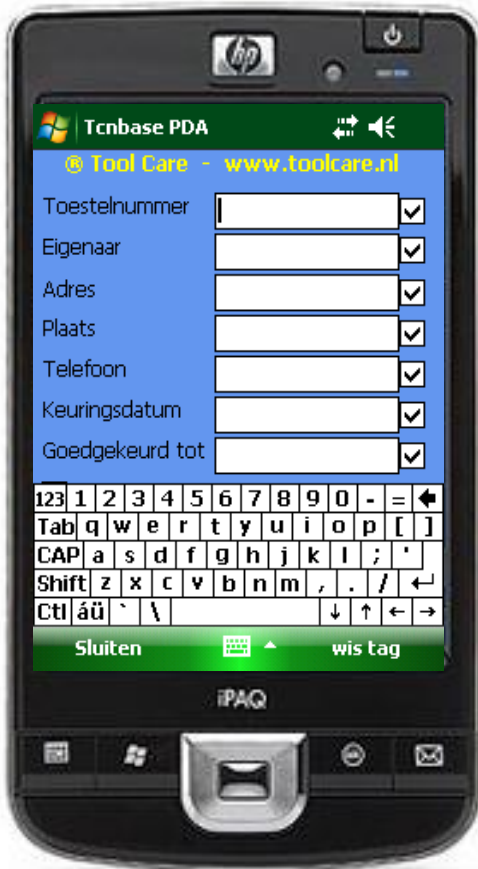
hp

Tcnbase PDA

® Tool Care - www.toolcare.nl

Toestelnummer
Eigenaar
Adres
Plaats
Telefoon
Keuringsdatum
Goedgekeurd tot

123 1 2 3 4 5 6 7 8 9 0 - =
Tab q w e r t y u i o p [ ]
CAP a s d f g h j k l ; '
Shift z x c v b n m , . /
Ctl áü ` \ ↓ ↑ ← →

Sluiten
wis tag

iPAQ